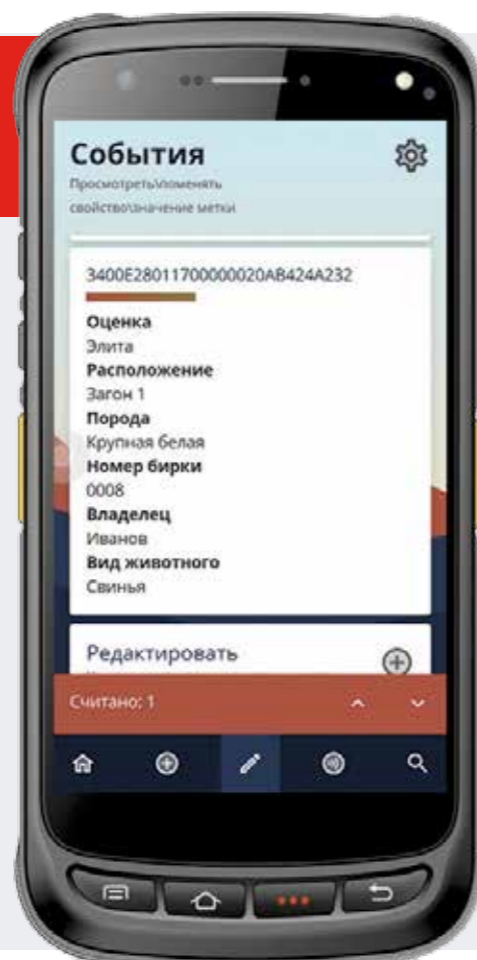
События

Просмотреть\поменять свойство\значение метки

3400E2801170000020AB424A232

Оценка
Элита
Расположение
Загон 1
Порода
Крупная белая
Номер бирки
0008
Владелец
Иванов
Вид животного
Свинья

Редактировать

Считано: 1